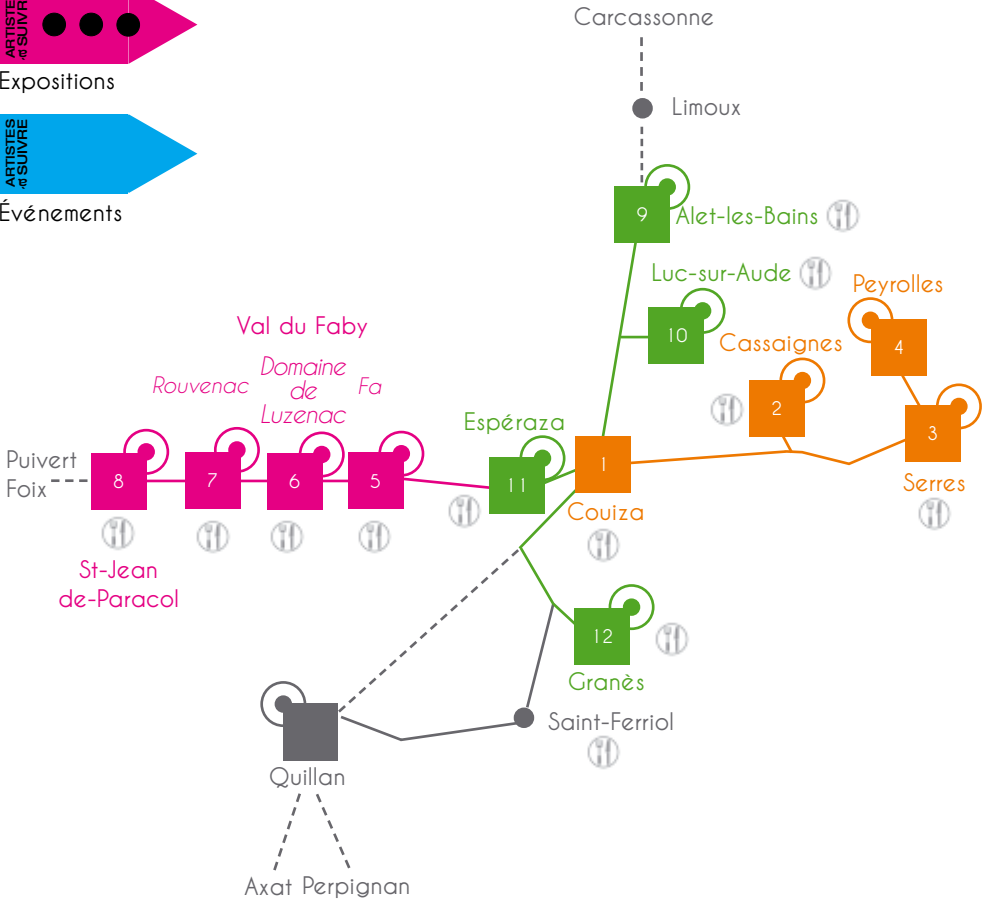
ARTISTES à SUIVRE
Expositions

ARTISTES à SUIVRE
Événements

Carcassonne
Limoux
9
Alet-les-Bains
Luc-sur-Aude
10
Peyrolles
4
Cassaignes
2
3
Serres
Val du Faby
Rouvenac
Domaine de Luzenac
Fa
Espéraza
Puivert
Foix
8
7
6
5
11
1
Couiza
St-Jean de-Paracol
12
Granès
Saint-Ferriol
Quillan
Axat
Perpignan